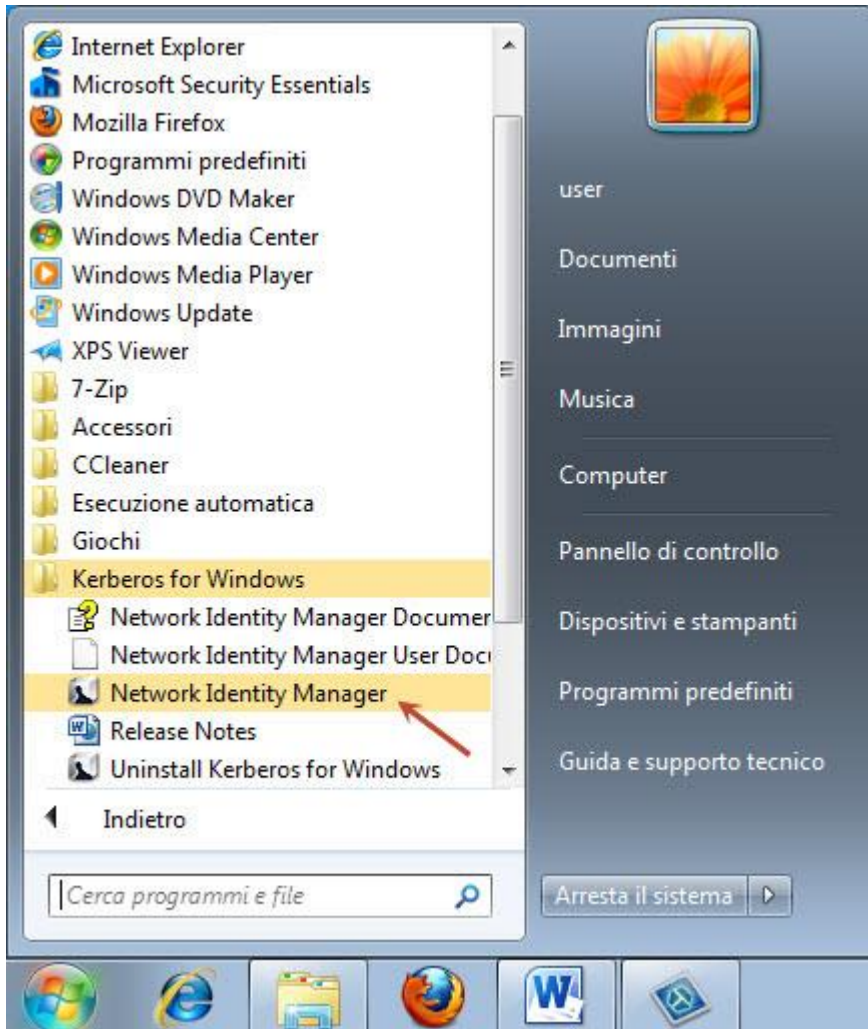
Internet Explorer
Microsoft Security Essentials
Mozilla Firefox
Programmi predefiniti
Windows DVD Maker
Windows Media Center
Windows Media Player
Windows Update
XPS Viewer
7-Zip
Accessori
CCleaner
Esecuzione automatica
Giochi
Kerberos for Windows
Network Identity Manager Documer
Network Identity Manager User Docu
Network Identity Manager
Release Notes
Uninstall Kerberos for Windows
Indietro
Cerca programmi e file

user
Documenti
Immagini
Musica
Computer
Pannello di controllo
Dispositivi e stampanti
Programmi predefiniti
Guida e supporto tecnico
Arresta il sistema